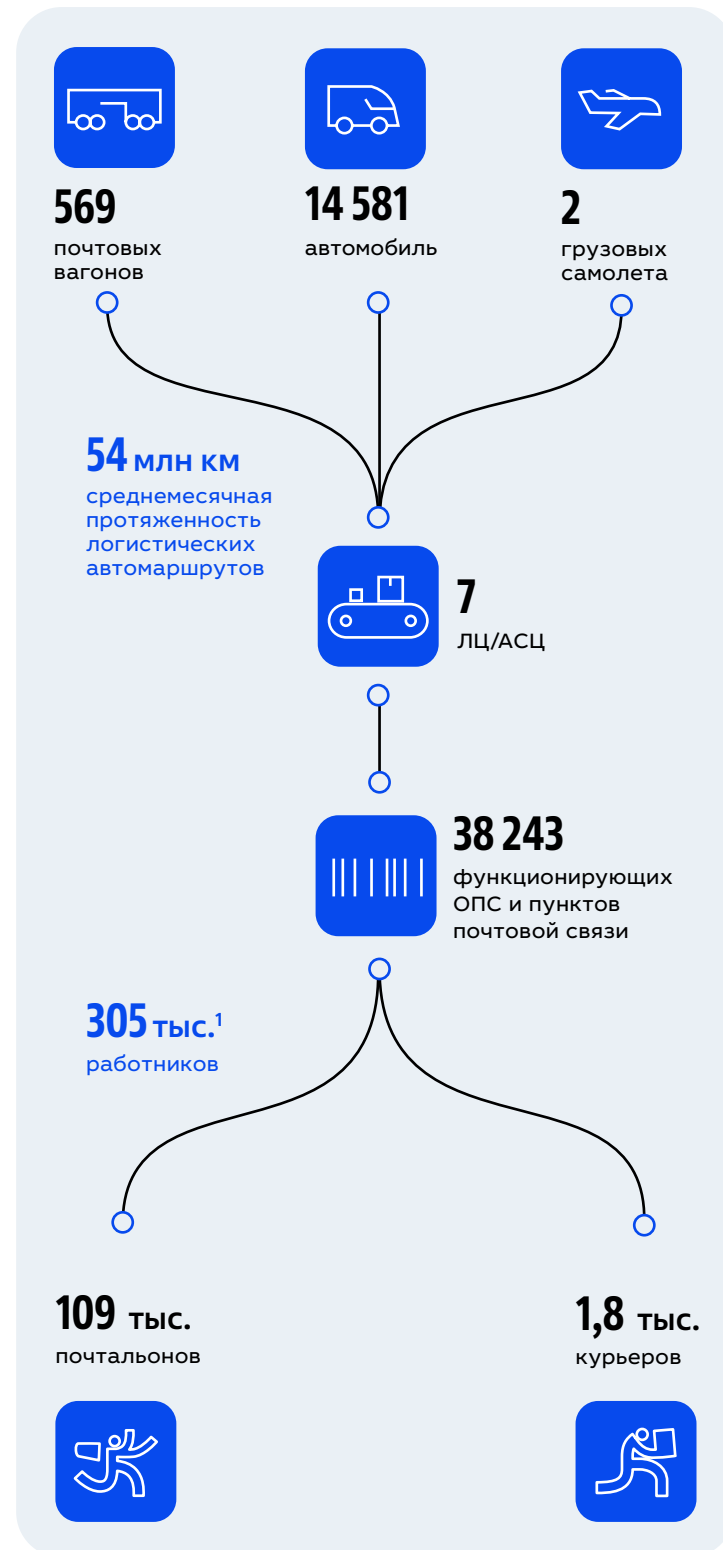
569
почтовых вагонов

14 581
автомобиль

2
грузовых самолета

54 млн км
среднемесячная протяженность логистических автомаршрутов

7
ЛЦ/АСЦ

38 243
функционирующих ОПС и пунктов почтовой связи

305 тыс.$^1$
работников

109 тыс.
почтальонов

1,8 тыс.
курьеров